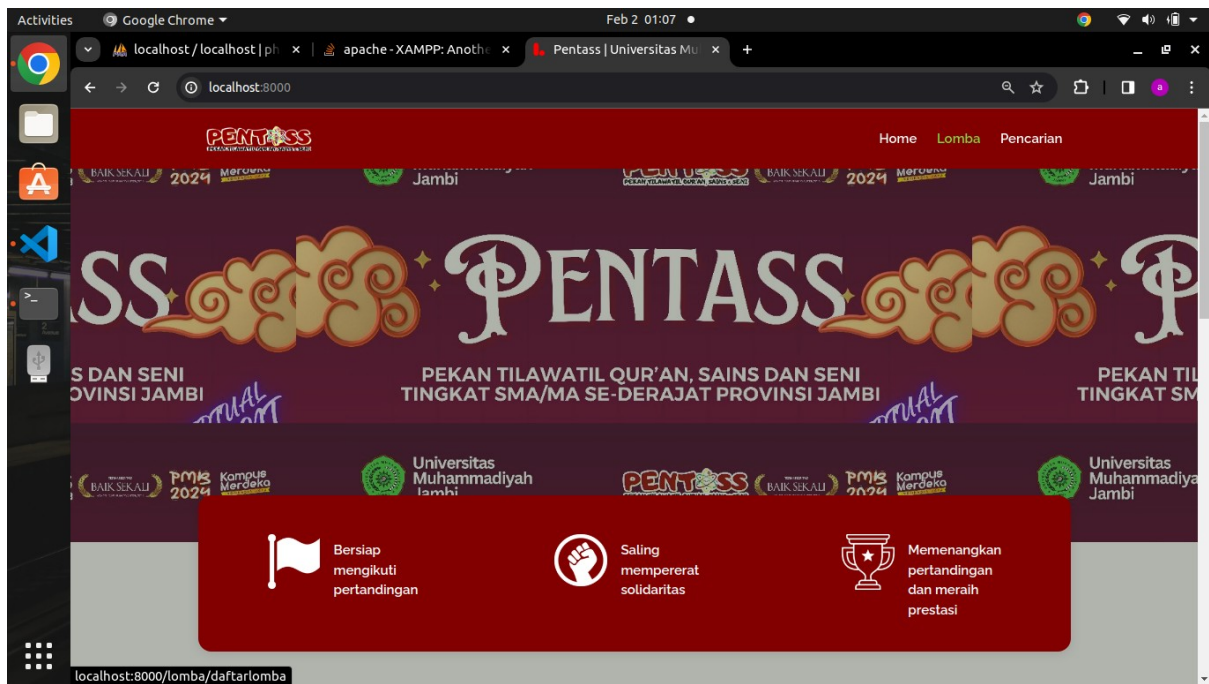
Activities Google Chrome ▾ Feb 2 01:07 ●

localhost / localhost | ph × apache - XAMPP: Anothe × Pentass | Universitas Mu × +

localhost:8000

PENTASS

Home Lomba Pencarian

BAIK SEKALI 2024 Merdeka Jambi PENTASS BAIK SEKALI 2024 Merdeka Jambi

SS PENTASS P

S DAN SENI OVINSI JAMBI

PEKAN TILAWATIL QUR'AN, SAINS DAN SENI TINGKAT SMA/MA SE-DERAJAT PROVINSI JAMBI

PEKAN TIL TINGKAT SM

BAIK SEKALI PMB 2024 Kampus Merdeka Universitas Muhammadiyah Jambi PENTASS BAIK SEKALI PMB 2024 Kampus Merdeka Universitas Muhammadiya Jambi

Bersiap mengikuti pertandingan

Saling mempererat solidaritas

Memenangkan pertandingan dan meraih prestasi

localhost:8000/lomba/daftarlomba